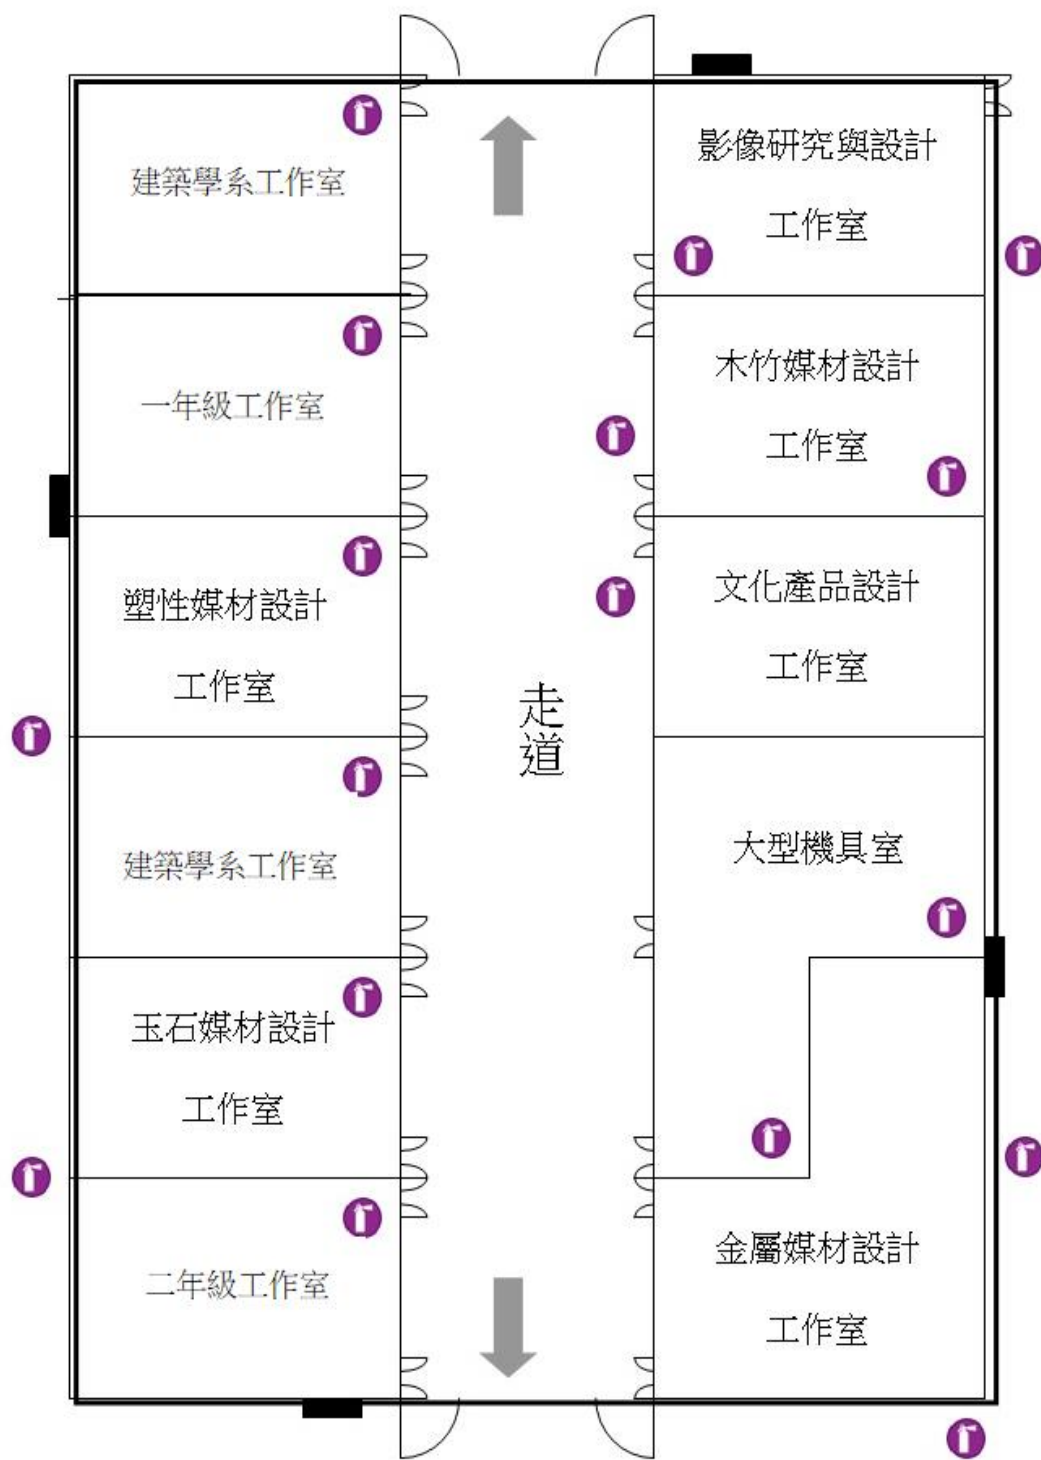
建築學系工作室

一年級工作室

塑性媒材設計

工作室

建築學系工作室

玉石媒材設計

工作室

二年級工作室

走道

影像研究與設計

工作室

木竹媒材設計

工作室

文化產品設計

工作室

大型機具室

金屬媒材設計

工作室